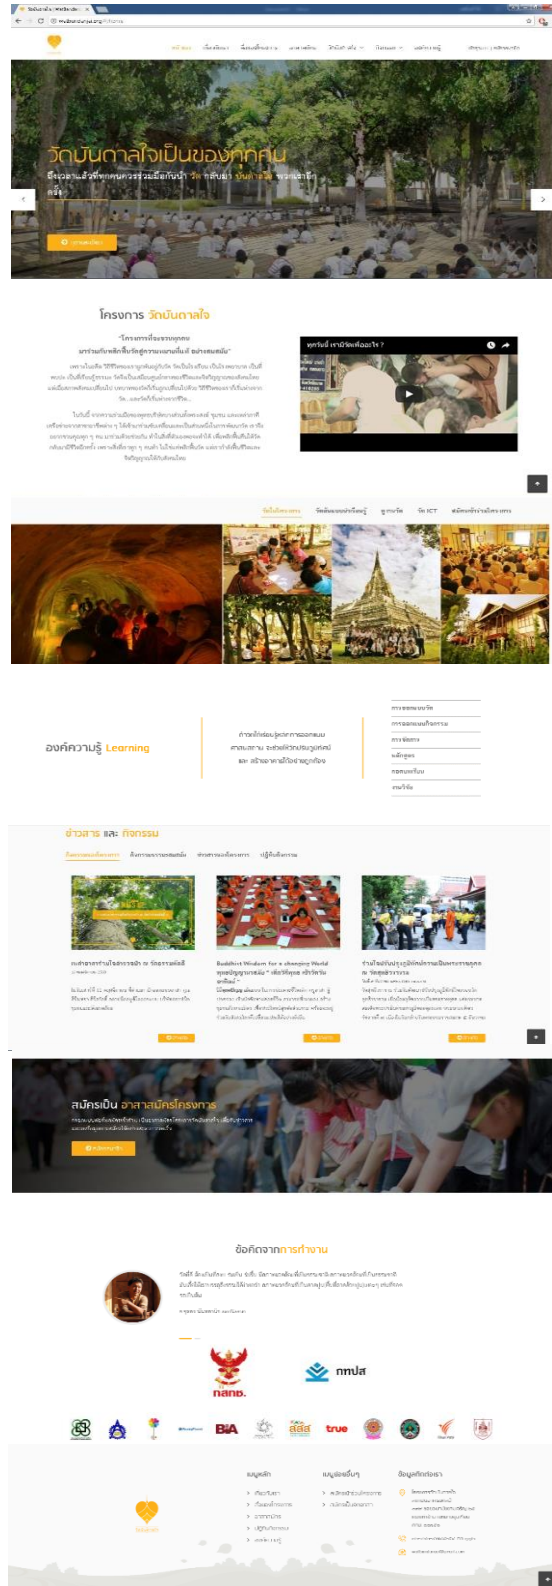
วัดบันดาลใจเป็นของทุกคน

ถึงเวลาแล้วที่ทุกคนควรช่วยกันนำ วัด กลับมา บันดาลใจ ของเราอีกครั้ง

โครงการ วัดบันดาลใจ

"โครงการเรียนรู้ของทุกคน
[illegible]"

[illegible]

ทุกวันนี้ เรามีวัดเพื่ออะไร ?

ข่าวสาร และ กิจกรรม

Buddhist Wisdom for a changing World

องค์ความรู้ Learning

สมัครเป็น อาสาสมัครโครงการ

ข้อคิดจากการทำงาน

สสส

กทปส

true

BIA

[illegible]